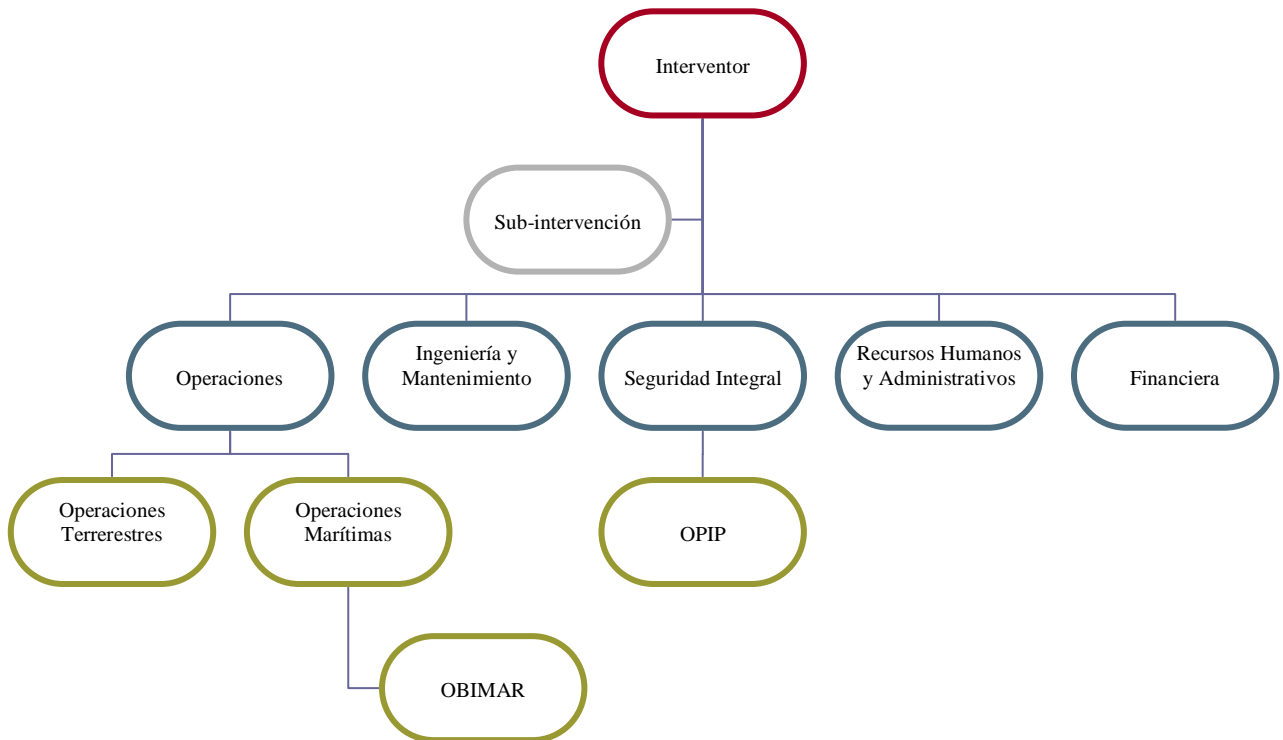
Interventor

Sub-intervención

Operaciones

Ingeniería y Mantenimiento

Seguridad Integral

Recursos Humanos y Administrativos

Financiera

Operaciones Terrerestres

Operaciones Marítimas

OPIP

OBIMAR